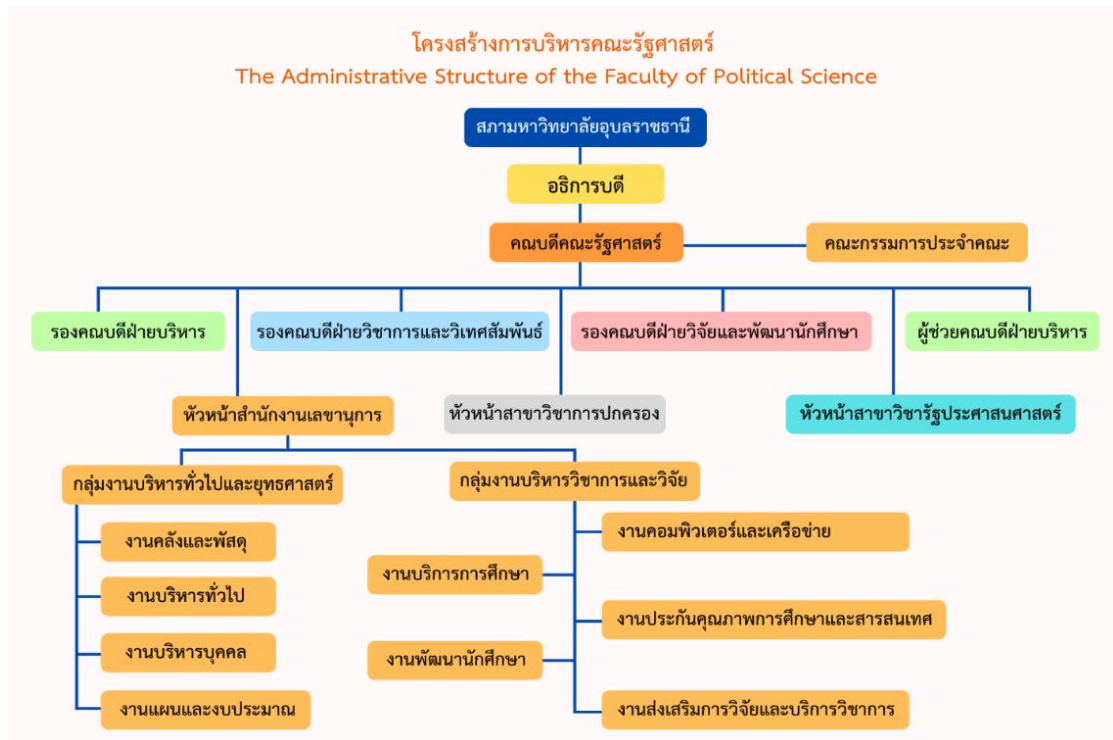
โครงสร้างการบริหารคณะรัฐศาสตร์
The Administrative Structure of the Faculty of Political Science

สภามหาวิทยาลัยอุบลราชธานี

อธิการบดี

คณบดีคณะรัฐศาสตร์

คณะกรรมการประจำคณะ

รองคณบดีฝ่ายบริหาร

รองคณบดีฝ่ายวิชาการและวิเทศสัมพันธ์

รองคณบดีฝ่ายวิจัยและพัฒนานักศึกษา

ผู้ช่วยคณบดีฝ่ายบริหาร

หัวหน้าสำนักงานเลขานุการ

หัวหน้าสาขาวิชาการปกครอง

หัวหน้าสาขาวิชารัฐประศาสนศาสตร์

กลุ่มงานบริหารทั่วไปและยุทธศาสตร์

กลุ่มงานบริหารวิชาการและวิจัย

งานคลังและพัสดุ

งานบริหารทั่วไป

งานบริหารบุคคล

งานแผนและงบประมาณ

งานบริการการศึกษา

งานพัฒนานักศึกษา

งานคอมพิวเตอร์และเครือข่าย

งานประกันคุณภาพการศึกษาและสารสนเทศ

งานส่งเสริมการวิจัยและบริการวิชาการ